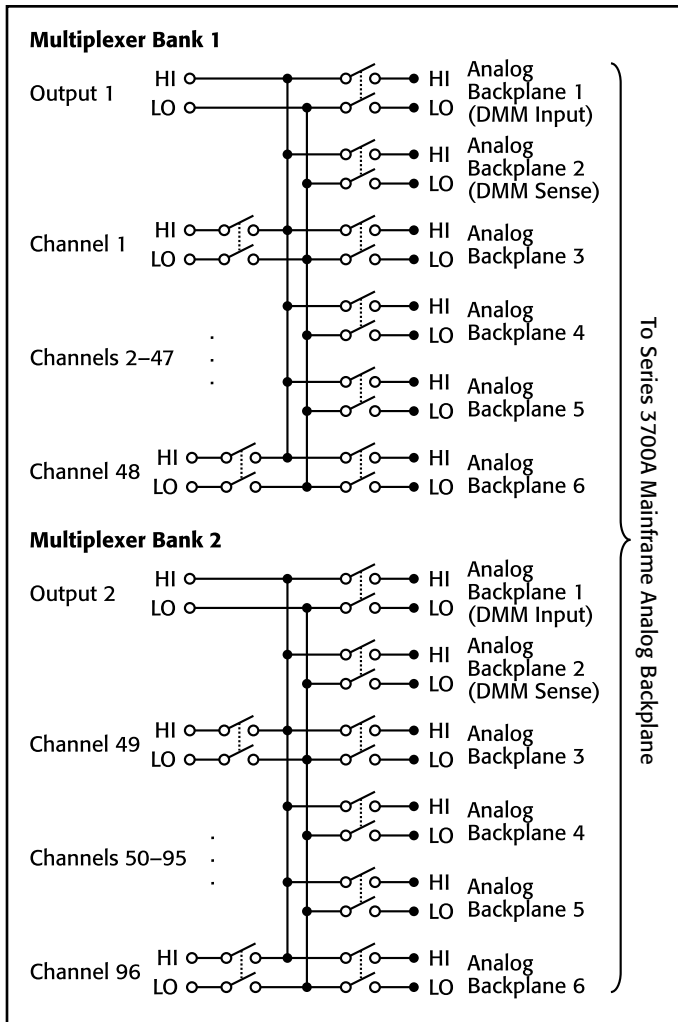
Multiplexer Bank 1

Output 1 HI LO

HI LO Analog Backplane 1 (DMM Input)

HI LO Analog Backplane 2 (DMM Sense)

Channel 1 HI LO

HI LO Analog Backplane 3

HI LO Analog Backplane 4

Channels 2–47

HI LO Analog Backplane 5

Channel 48 HI LO

HI LO Analog Backplane 6

Multiplexer Bank 2

Output 2 HI LO

HI LO Analog Backplane 1 (DMM Input)

HI LO Analog Backplane 2 (DMM Sense)

Channel 49 HI LO

HI LO Analog Backplane 3

HI LO Analog Backplane 4

Channels 50–95

HI LO Analog Backplane 5

Channel 96 HI LO

HI LO Analog Backplane 6

To Series 3700A Mainframe Analog Backplane